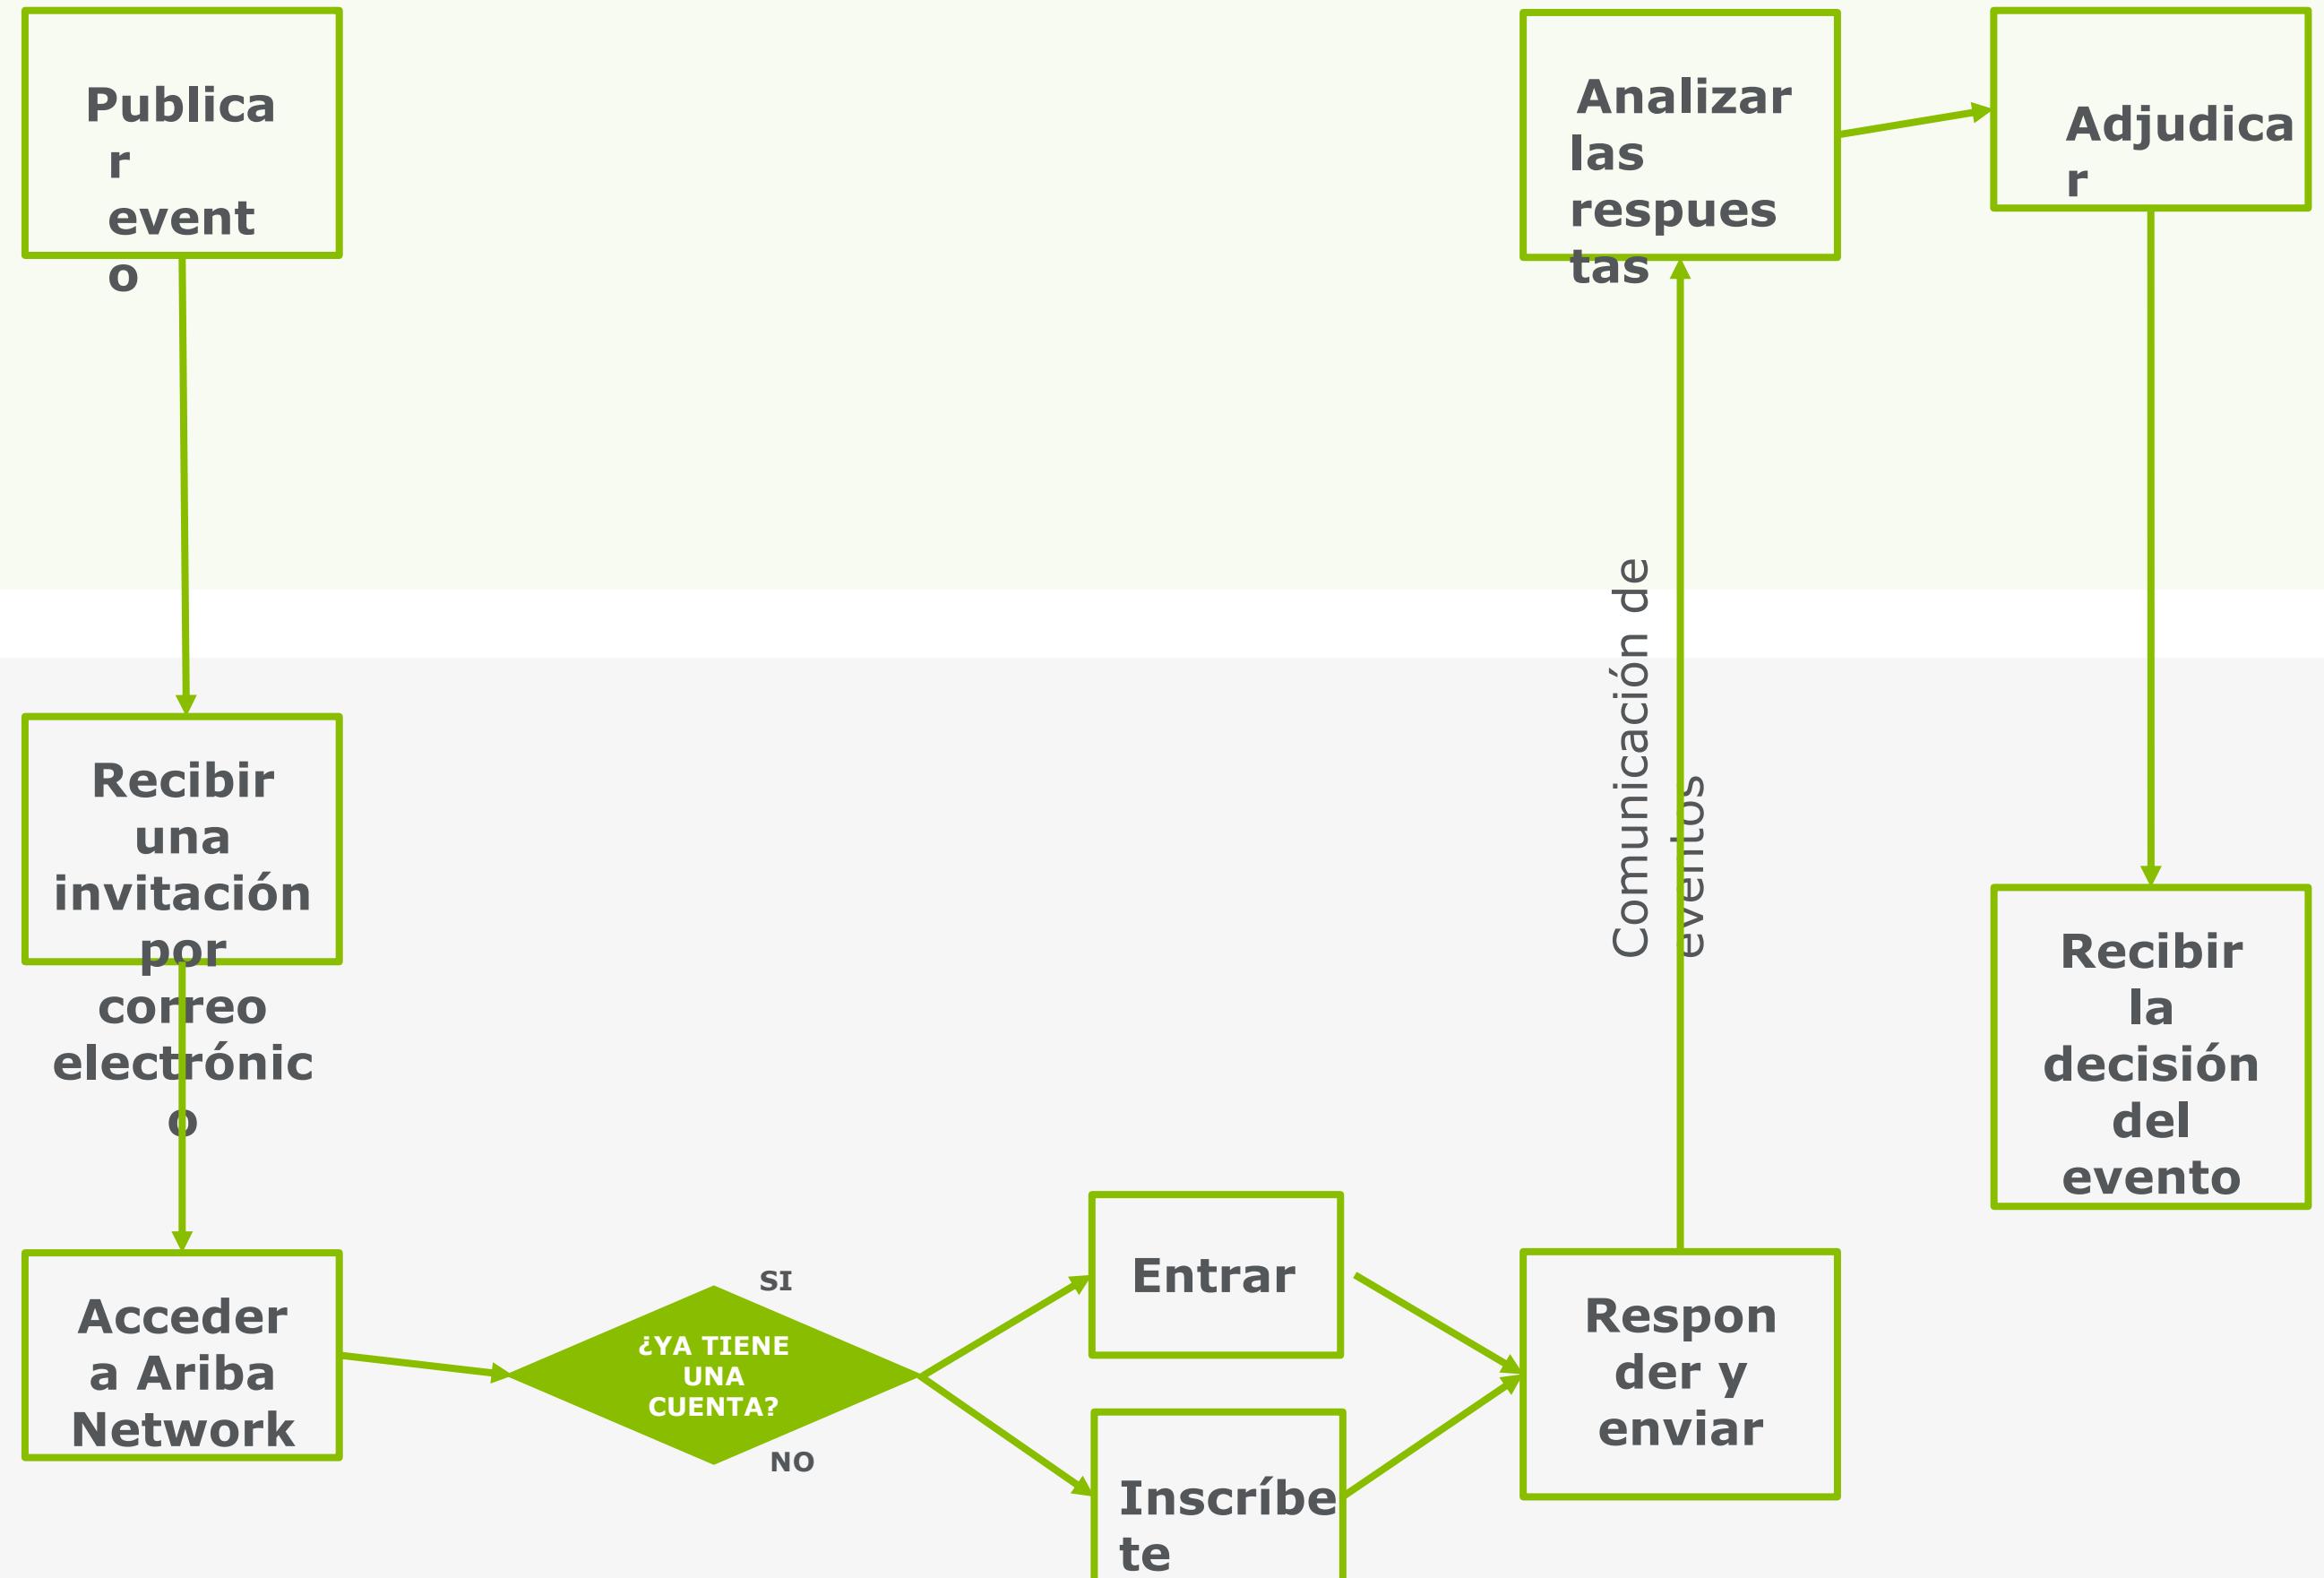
Publicar evento

Analizar las respuestas

Adjudicar

Recibir una invitación por correo electrónico

Comunicación de eventos

Recibir la decisión del evento

Acceder a Ariba Network

SI

¿YA TIENE UNA CUENTA?

NO

Entrar

Inscríbete

Responder y enviar